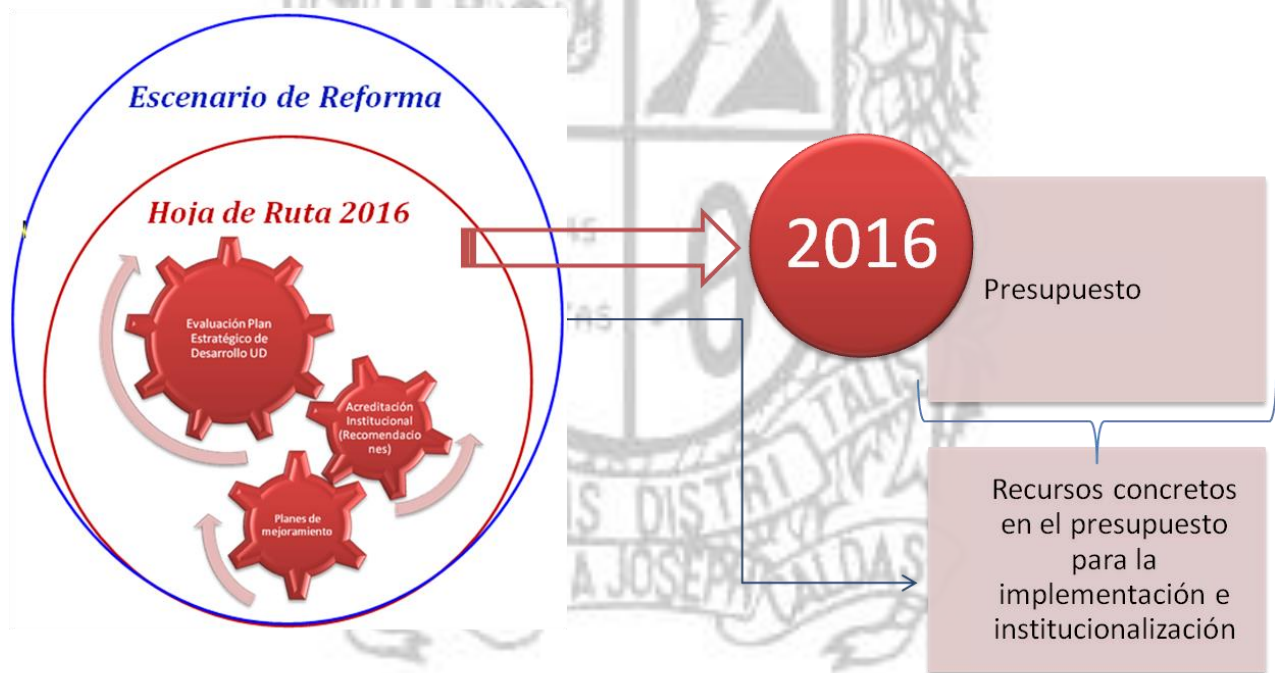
Escenario de Reforma

Hoja de Ruta 2016

Evaluación Plan Estratégico de Desarrollo UD

Acreditación Institucional (Recomendaciones)

Planes de mejoramiento

2016

Presupuesto

Recursos concretos en el presupuesto para la implementación e institucionalización